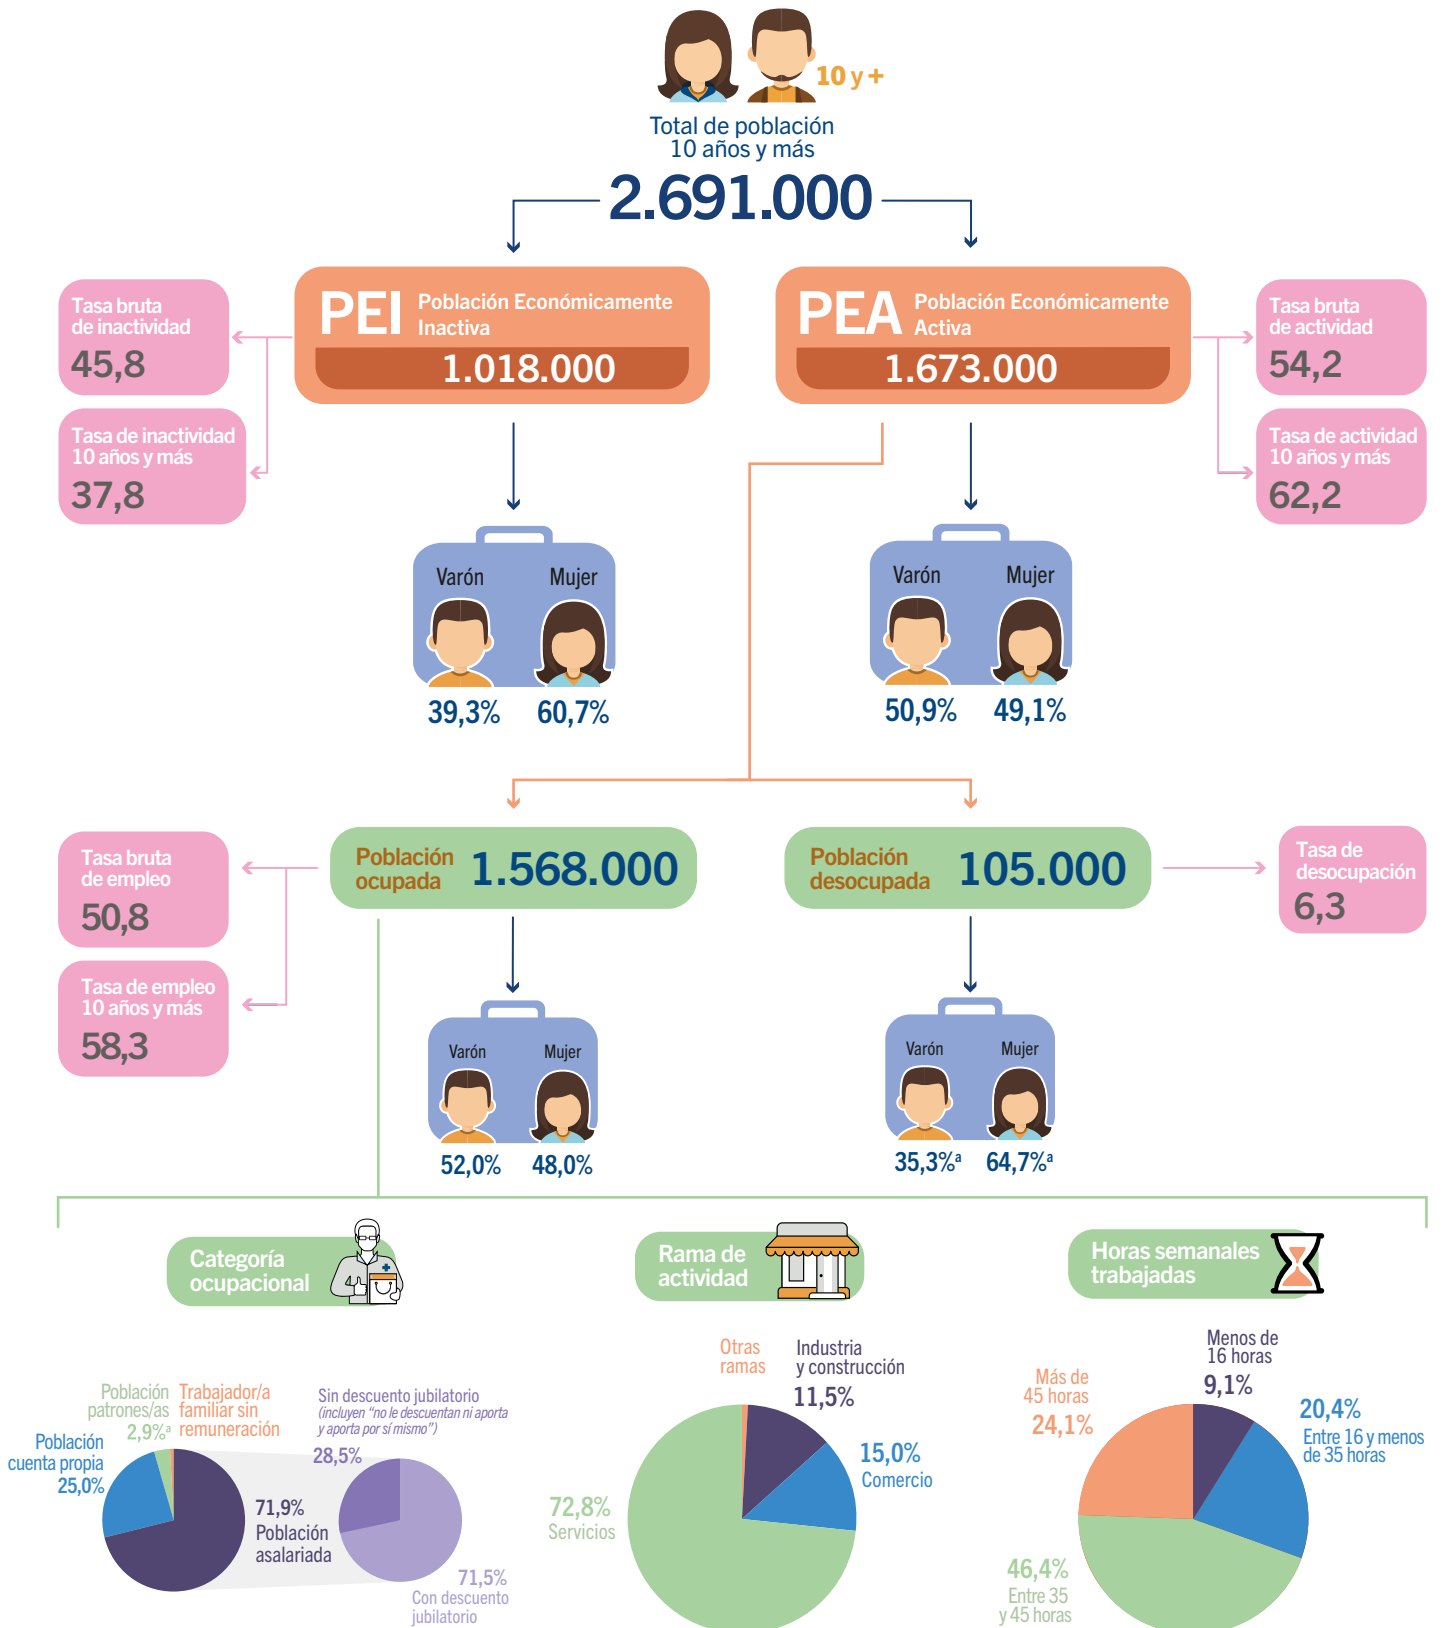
10 y +

Total de población
10 años y más

2.691.000

PEI Población Económicamente Inactiva
1.018.000

PEA Población Económicamente Activa
1.673.000

Tasa bruta de inactividad
45,8

Tasa de inactividad 10 años y más
37,8

Tasa bruta de actividad
54,2

Tasa de actividad 10 años y más
62,2

Varón Mujer
39,3% 60,7%

Varón Mujer
50,9% 49,1%

Tasa bruta de empleo
50,8

Tasa de empleo 10 años y más
58,3

Población ocupada 1.568.000

Población desocupada 105.000

Tasa de desocupación
6,3

Varón Mujer
52,0% 48,0%

Varón Mujer
35,3%$^a$ 64,7%$^a$

Categoría ocupacional

Rama de actividad

Horas semanales trabajadas

Población patrones/as 2,9%$^a$
Trabajador/a familiar sin remuneración
Población cuenta propia 25,0%
71,9% Población asalariada
Sin descuento jubilatorio (incluyen "no le descuentan ni aporta y aporta por sí mismo")
28,5%
71,5% Con descuento jubilatorio

Otras ramas
Industria y construcción
11,5%
15,0% Comercio
72,8% Servicios

Menos de 16 horas
9,1%
Más de 45 horas
24,1%
20,4% Entre 16 y menos de 35 horas
46,4% Entre 35 y 45 horas